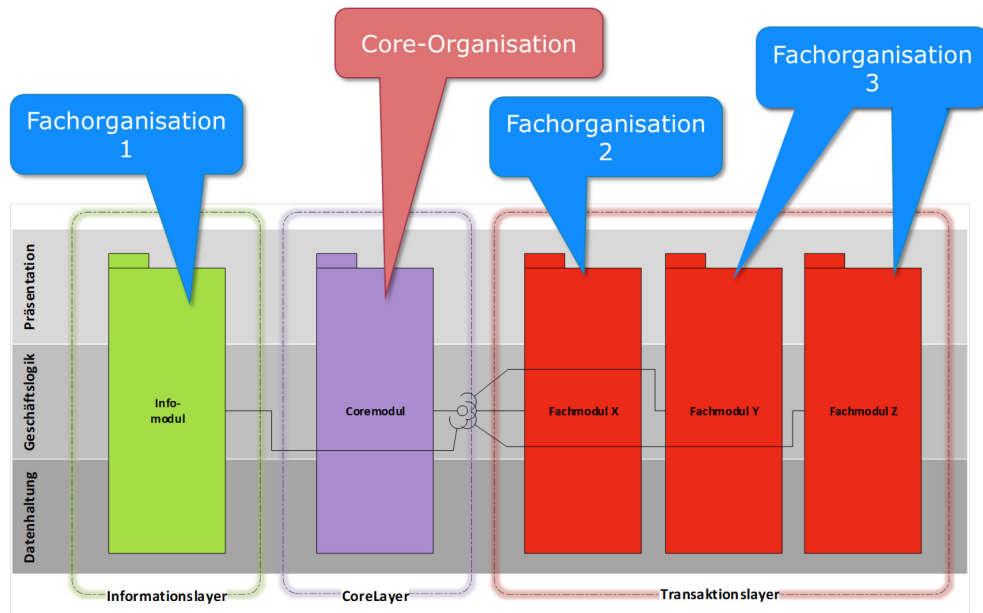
Core-Organisation

Fachorganisation 1

Fachorganisation 2

Fachorganisation 3

Präsentation

Geschäftslogik

Datenhaltung

Info-modul

Coremodul

Fachmodul X

Fachmodul Y

Fachmodul Z

Informationslayer

CoreLayer

Transaktionslayer